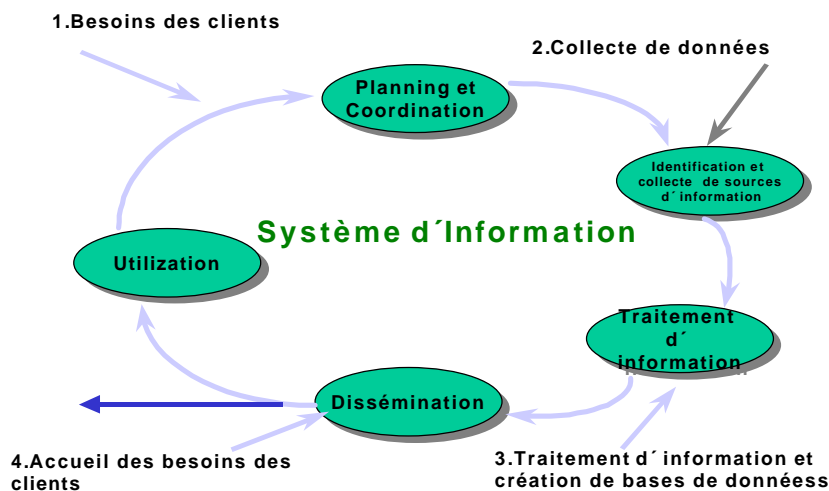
1.Besoins des clients

2.Collecte de données

Planning et Coordination

Identification et collecte de sources d´ information

Système d´Information

Utilization

Traitement d´ information

Dissémination

4.Accueil des besoins des clients

3.Traitement d´ information et création de bases de donnéess